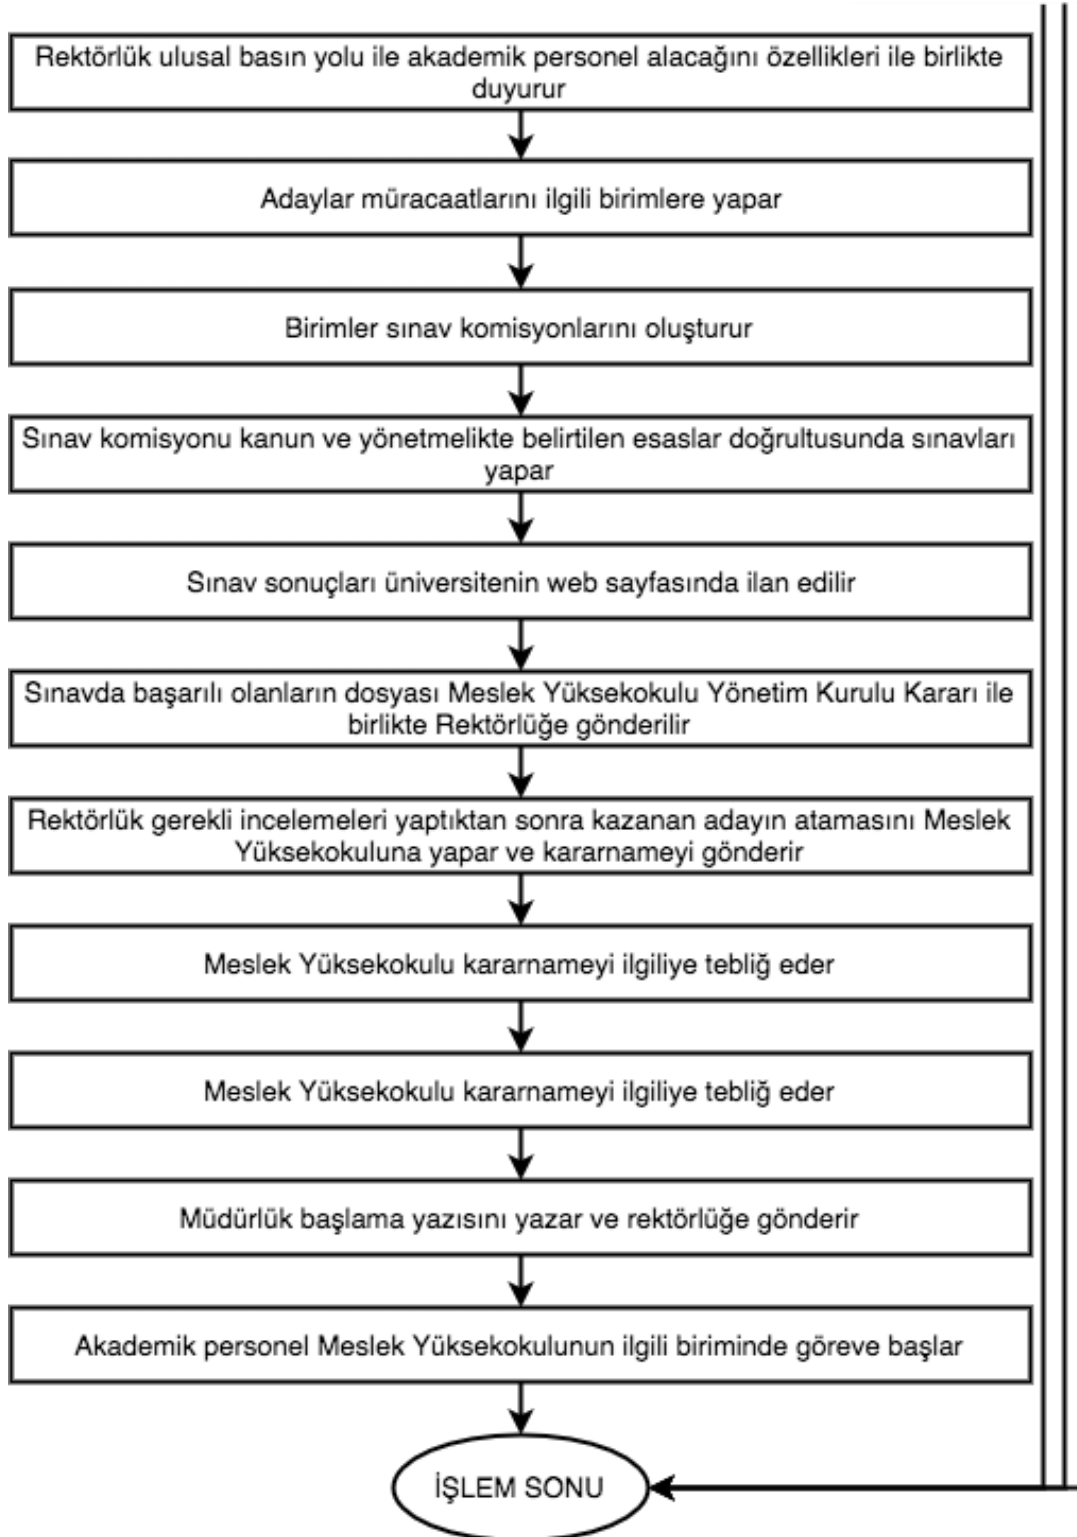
Rektörlük ulusal basın yolu ile akademik personel alacağını özellikleri ile birlikte duyurur

Adaylar müracaatlarını ilgili birimlere yapar

Birimler sınav komisyonlarını oluşturur

Sınav komisyonu kanun ve yönetmelikte belirtilen esaslar doğrultusunda sınavları yapar

Sınav sonuçları üniversitenin web sayfasında ilan edilir

Sınavda başarılı olanların dosyası Meslek Yüksekokulu Yönetim Kurulu Kararı ile birlikte Rektörlüğe gönderilir

Rektörlük gerekli incelemeleri yaptıktan sonra kazanan adayın atamasını Meslek Yüksekokuluna yapar ve kararnameyi gönderir

Meslek Yüksekokulu kararnameyi ilgiliye tebliğ eder

Meslek Yüksekokulu kararnameyi ilgiliye tebliğ eder

Müdürlük başlama yazısını yazar ve rektörlüğe gönderir

Akademik personel Meslek Yüksekokulunun ilgili biriminde göreve başlar

İŞLEM SONU